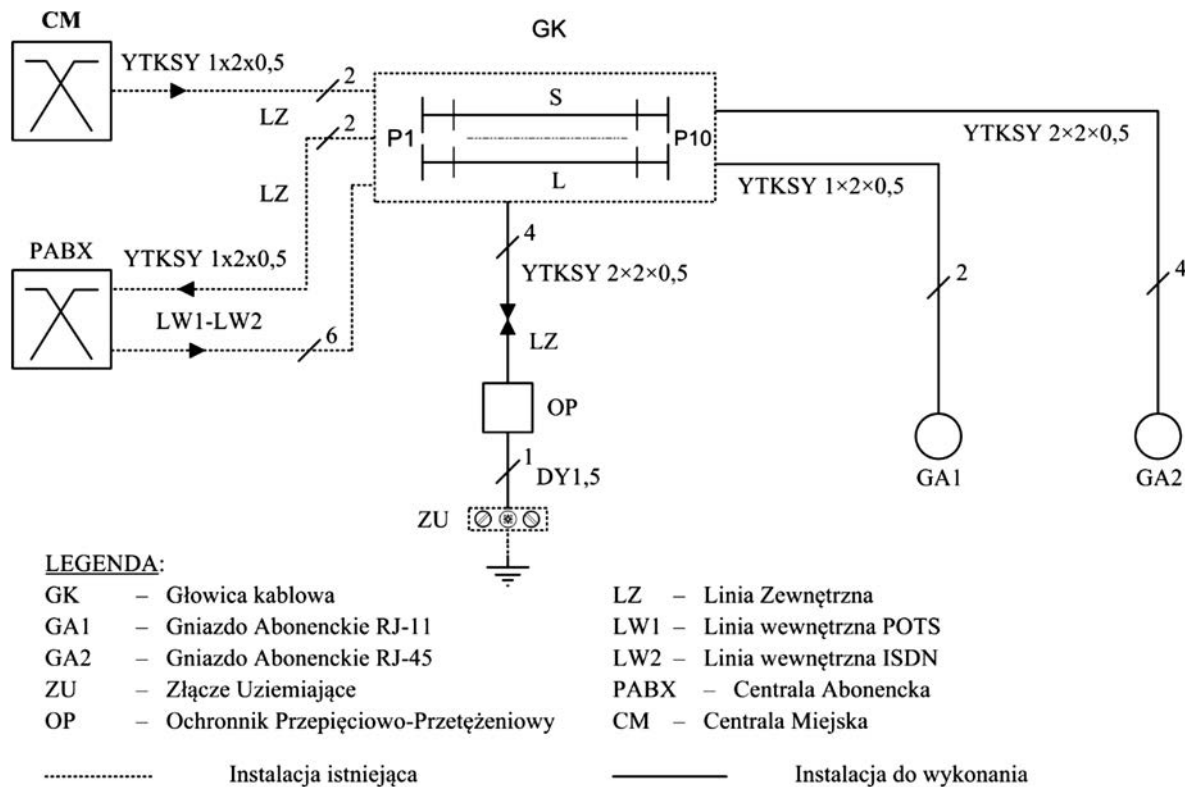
CM

GK

YTKSY 1x2x0,5

2

LZ

2

P1

S

L

P10

YTKSY 2×2×0,5

YTKSY 1×2×0,5

LZ

PABX

YTKSY 1x2x0,5

4

YTKSY 2×2×0,5

LW1-LW2

6

LZ

OP

1

DY1,5

ZU

2

4

GA1

GA2

LEGENDA:

GK – Głowica kablowa
GA1 – Gniazdo Abonenckie RJ-11
GA2 – Gniazdo Abonenckie RJ-45
ZU – Złącze Uziemiające
OP – Ochronnik Przepięciowo-Przetężeniowy

LZ – Linia Zewnętrzna
LW1 – Linia wewnętrzna POTS
LW2 – Linia wewnętrzna ISDN
PABX – Centrala Abonencka
CM – Centrala Miejska

Instalacja istniejąca

Instalacja do wykonania